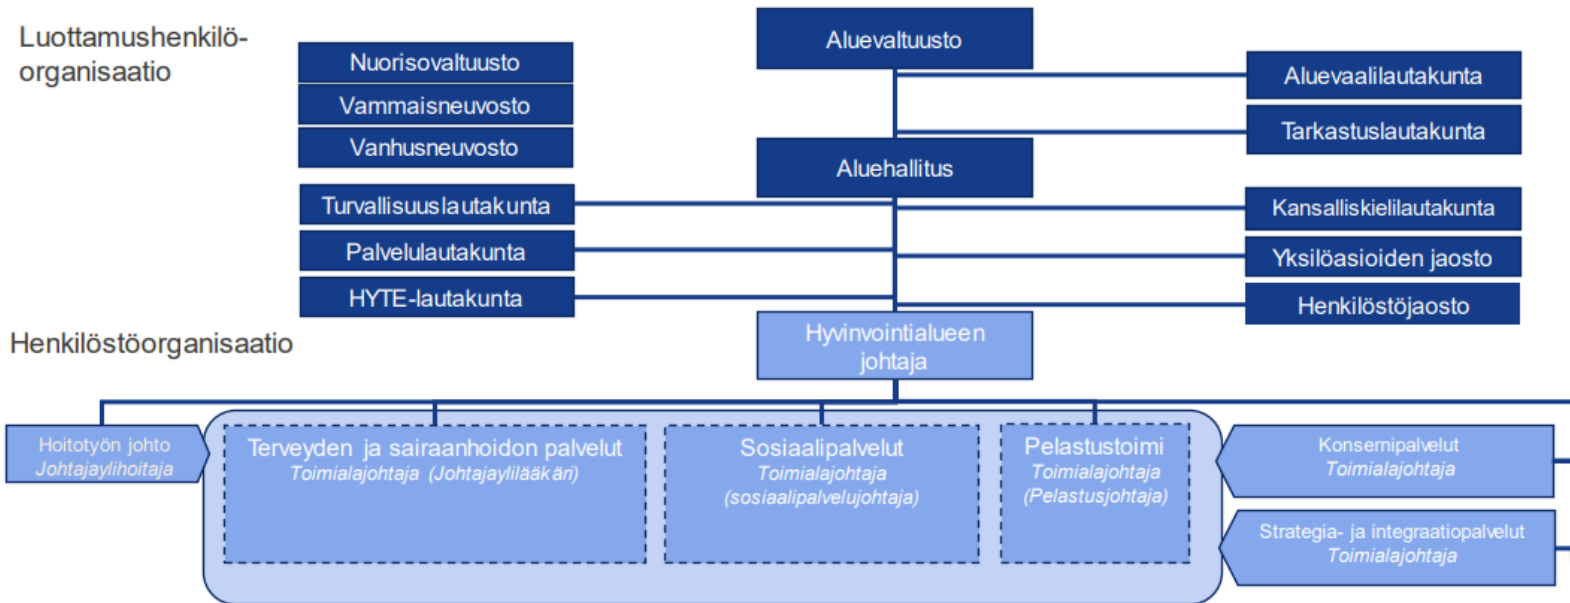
Luottamushenkilöorganisaatio

Nuorisovaltuusto

Vammaisneuvosto

Vanhusneuvosto

Aluevaltuusto

Aluevaalilautakunta

Tarkastuslautakunta

Aluehallitus

Turvallisuuslautakunta

Palvelulautakunta

HYTE-lautakunta

Kansalliskielilautakunta

Yksilöasioiden jaosto

Henkilöstöjaosto

Henkilöstöorganisaatio

Hyvinvointialueen johtaja

Hoitotyön johto
Johtajaylihoitaja

Terveyden ja sairaanhoidon palvelut
Toimialajohtaja (Johtajaylilääkäri)

Sosiaalipalvelut
Toimialajohtaja
(sosiaalipalvelujohtaja)

Pelastustoimi
Toimialajohtaja
(Pelastusjohtaja)

Konsernipalvelut
Toimialajohtaja

Strategia- ja integraatiopalvelut
Toimialajohtaja